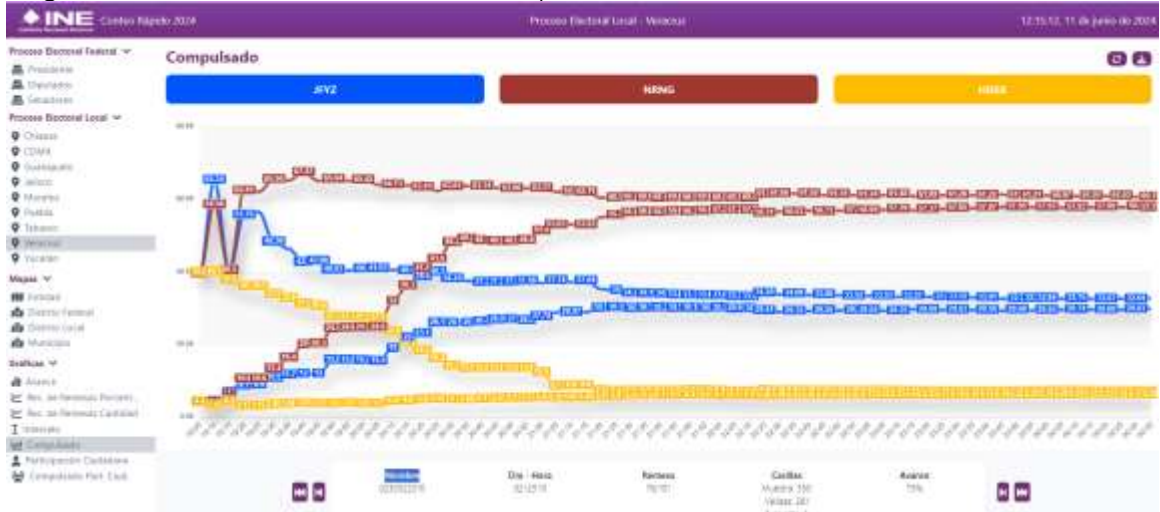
INE Conteo Rápido 2024

Proceso Electoral Local - Veracruz

12:15:12, 11 de junio de 2024

Proceso Electoral Federal
Presidente
Diputados
Senadores

Proceso Electoral Local
Chiapas
CDMX
Guanajuato
Jalisco
Morelos
Puebla
Tabasco
Veracruz
Yucatán

Mapas
Entidad
Distrito Federal
Distrito Local
Municipios

Gráficas
Avance
Acc. de Remesas Porcent.
Acc. de Remesas Cantidad
Intervalo
Compulsado
Participación Ciudadana
Compulsado Part. Ciud.

Compulsado

JFYZ

NRNG

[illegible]

Nombre
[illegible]

Día · Hora
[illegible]

Remesa
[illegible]

Casillas
Muestra: 330
Válidas: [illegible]

Avance
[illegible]